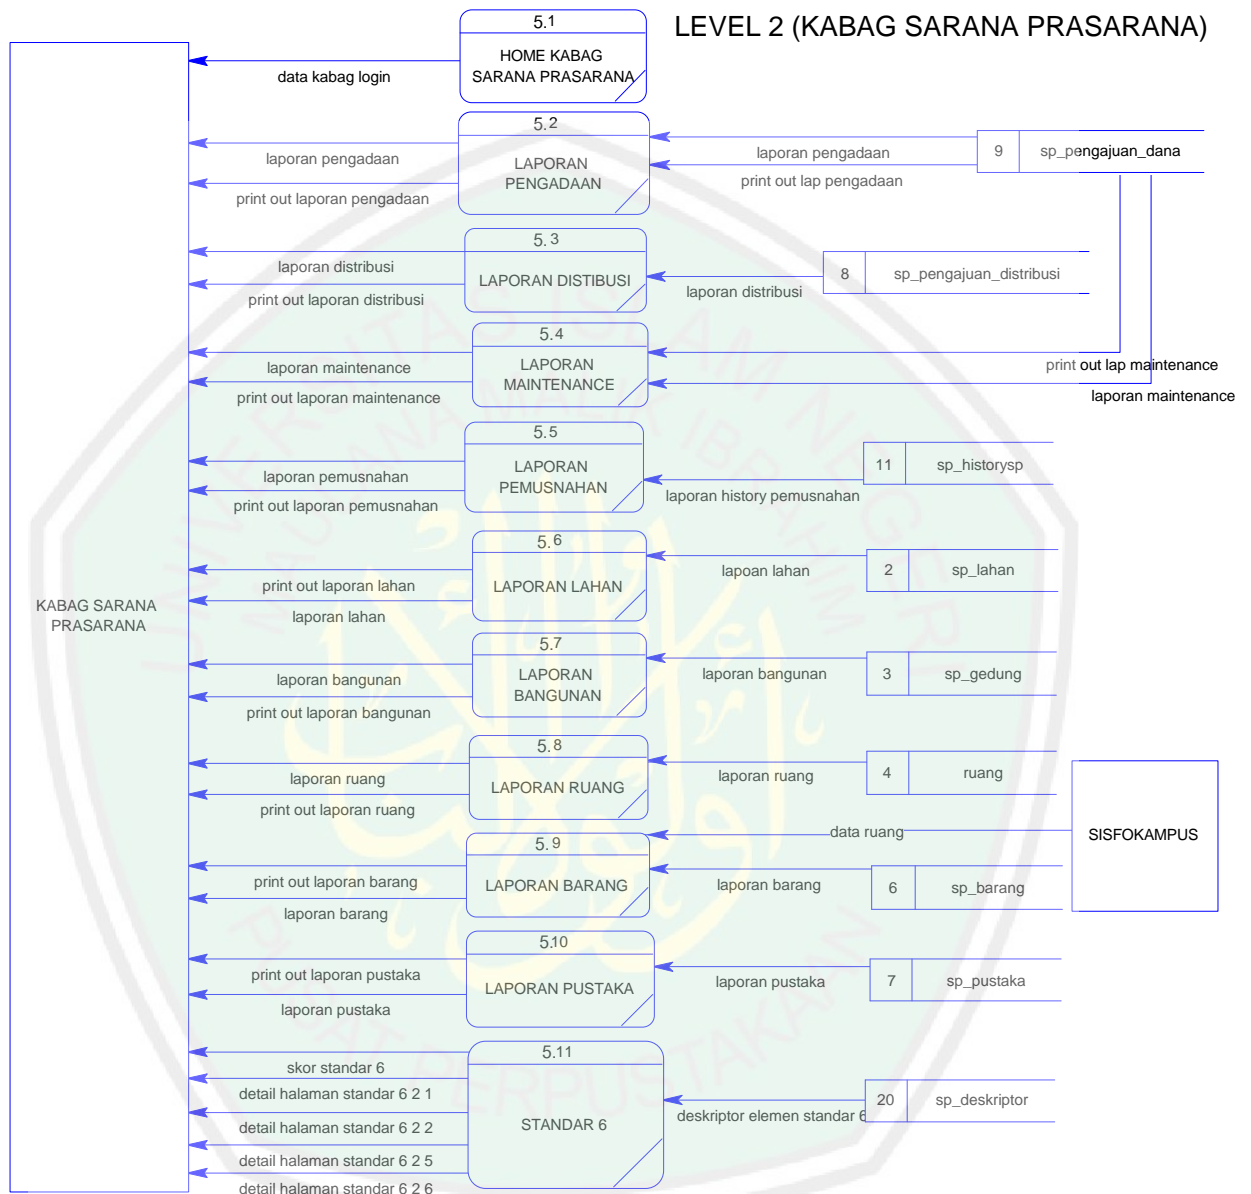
LEVEL 2 (KABAG SARANA PRASARANA)

5.1
HOME KABAG SARANA PRASARANA

data kabag login

5.2
LAPORAN PENGADAAN

laporan pengadaan
print out laporan pengadaan
laporan pengadaan
print out lap pengadaan

9 sp_pengajuan_dana

5.3
LAPORAN DISTIBUSI

laporan distribusi
print out laporan distribusi
laporan distribusi

8 sp_pengajuan_distribusi

5.4
LAPORAN MAINTENANCE

laporan maintenance
print out laporan maintenance
print out lap maintenance
laporan maintenance

5.5
LAPORAN PEMUSNAHAN

laporan pemusnahan
print out laporan pemusnahan
laporan history pemusnahan

11 sp_historysp

5.6
LAPORAN LAHAN

print out laporan lahan
laporan lahan
lapoan lahan

2 sp_lahan

KABAG SARANA PRASARANA

5.7
LAPORAN BANGUNAN

laporan bangunan
print out laporan bangunan
laporan bangunan

3 sp_gedung

5.8
LAPORAN RUANG

laporan ruang
print out laporan ruang
laporan ruang

4 ruang

SISFOKAMPUS

data ruang

5.9
LAPORAN BARANG

print out laporan barang
laporan barang
laporan barang

6 sp_barang

5.10
LAPORAN PUSTAKA

print out laporan pustaka
laporan pustaka
laporan pustaka

7 sp_pustaka

5.11
STANDAR 6

skor standar 6
detail halaman standar 6 2 1
detail halaman standar 6 2 2
detail halaman standar 6 2 5
detail halaman standar 6 2 6
deskriptor elemen standar 6

20 sp_deskriptor